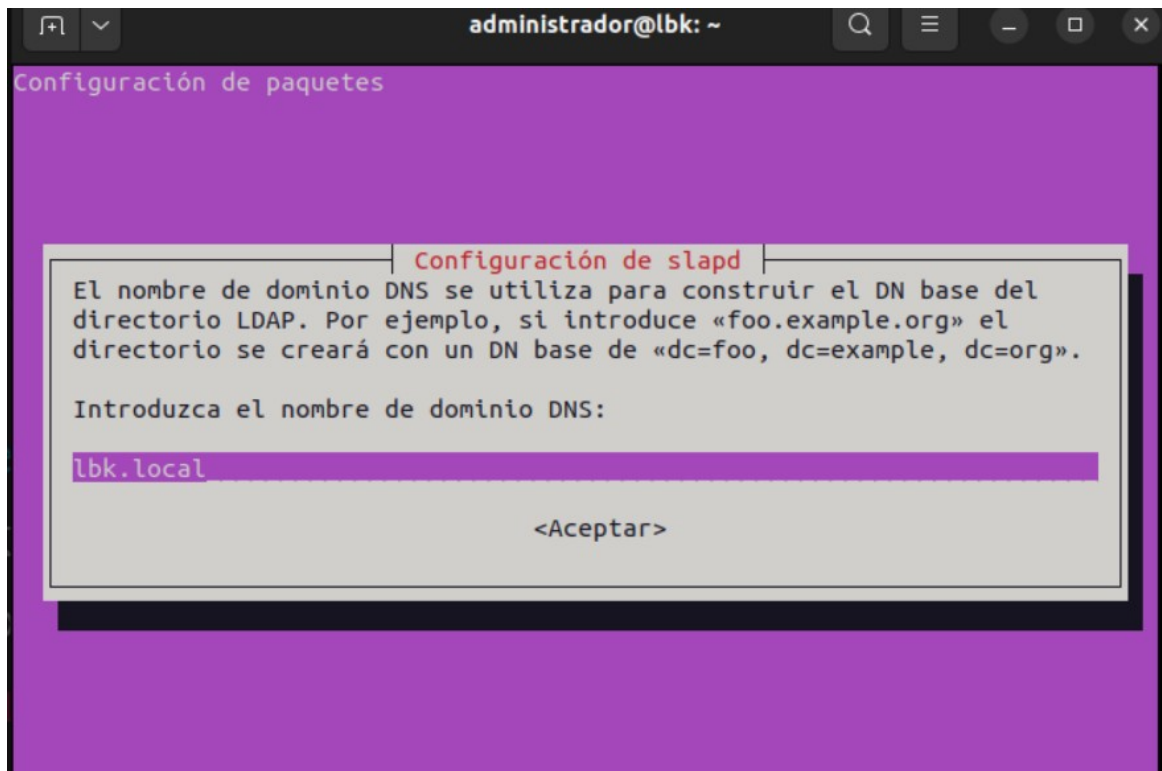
administrador@lbk: ~

Configuración de paquetes

Configuración de slapd

El nombre de dominio DNS se utiliza para construir el DN base del directorio LDAP. Por ejemplo, si introduce «foo.example.org» el directorio se creará con un DN base de «dc=foo, dc=example, dc=org».

Introduzca el nombre de dominio DNS:

lbk.local

<Aceptar>